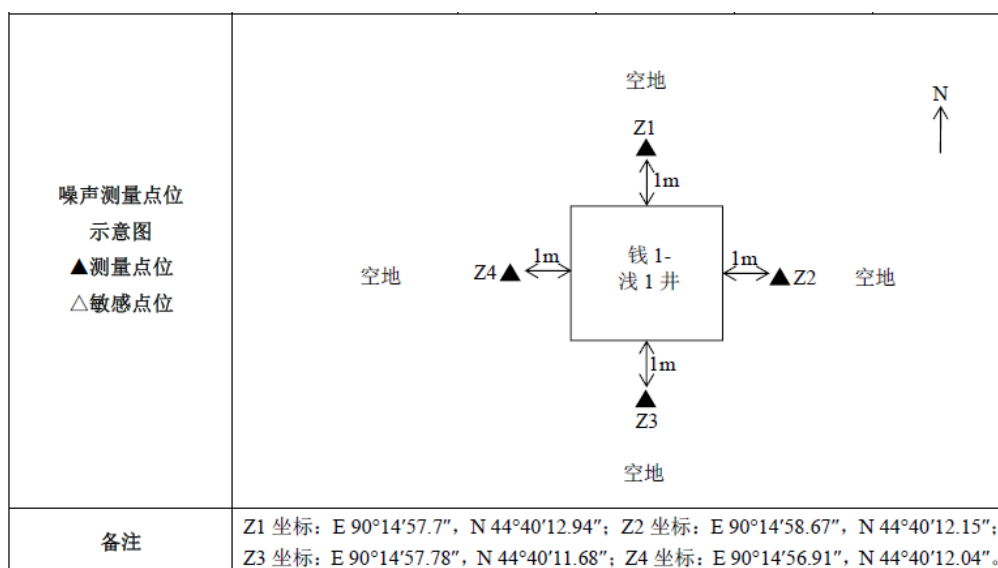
| 噪声测量点位示意图 ▲测量点位 △敏感点位 | 空地 N Z1 1m 空地 Z4 1m 钱 1-浅 1 井 1m Z2 空地 1m Z3 空地 |
|---|---|
| 备注 | Z1 坐标：E 90°14′57.7″，N 44°40′12.94″；Z2 坐标：E 90°14′58.67″，N 44°40′12.15″；Z3 坐标：E 90°14′57.78″，N 44°40′11.68″；Z4 坐标：E 90°14′56.91″，N 44°40′12.04″。 |